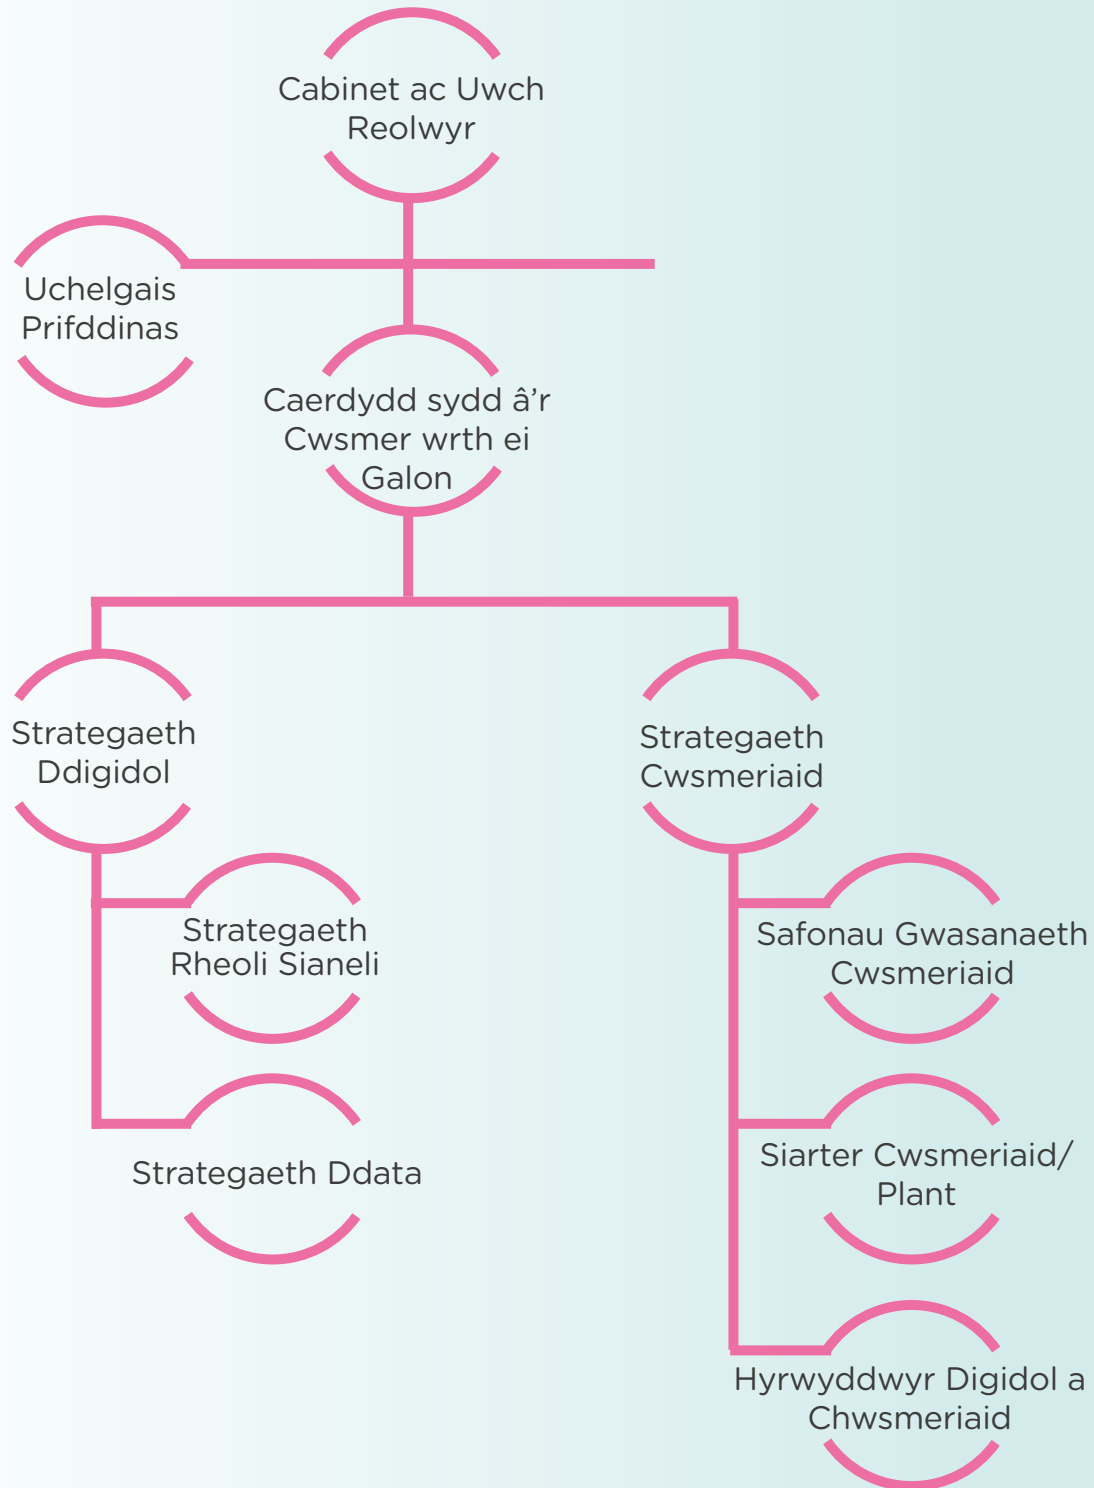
Cabinet ac Uwch Reolwyr

Uchelgais Prifddinas

Caerdydd sydd â’r Cwsmer wrth ei Galon

Strategaeth Ddigidol

Strategaeth Cwsmeriaid

Strategaeth Rheoli Sianeli

Strategaeth Ddata

Safonau Gwasanaeth Cwsmeriaid

Siarter Cwsmeriaid/ Plant

Hyrwyddwyr Digidol a Chwsmeriaid